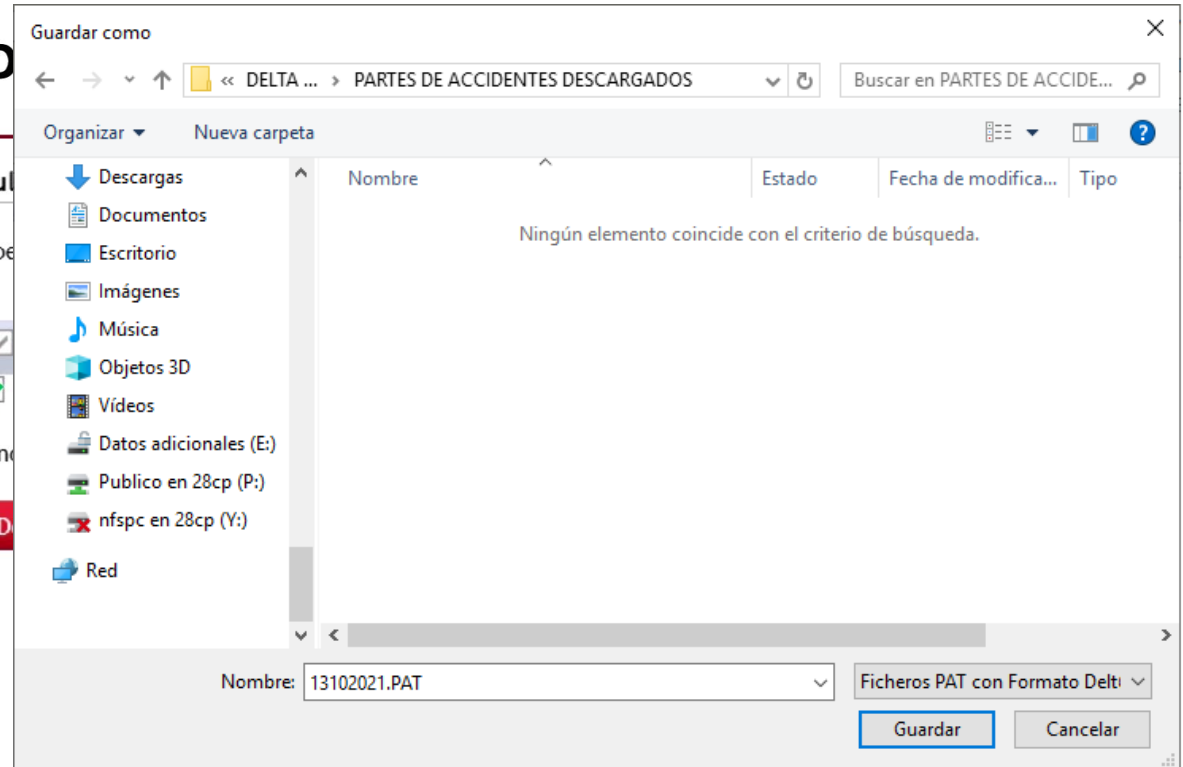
Guardar como

« DELTA ... › PARTES DE ACCIDENTES DESCARGADOS

Buscar en PARTES DE ACCIDE...

Organizar ▾ Nueva carpeta

Descargas
Documentos
Escritorio
Imágenes
Música
Objetos 3D
Vídeos
Datos adicionales (E:)
Publico en 28cp (P:)
nfspc en 28cp (Y:)
Red

| Nombre | Estado | Fecha de modifica... | Tipo |
|---|---|---|---|

Ningún elemento coincide con el criterio de búsqueda.

Nombre: 13102021.PAT

Ficheros PAT con Formato Delt

Guardar Cancelar